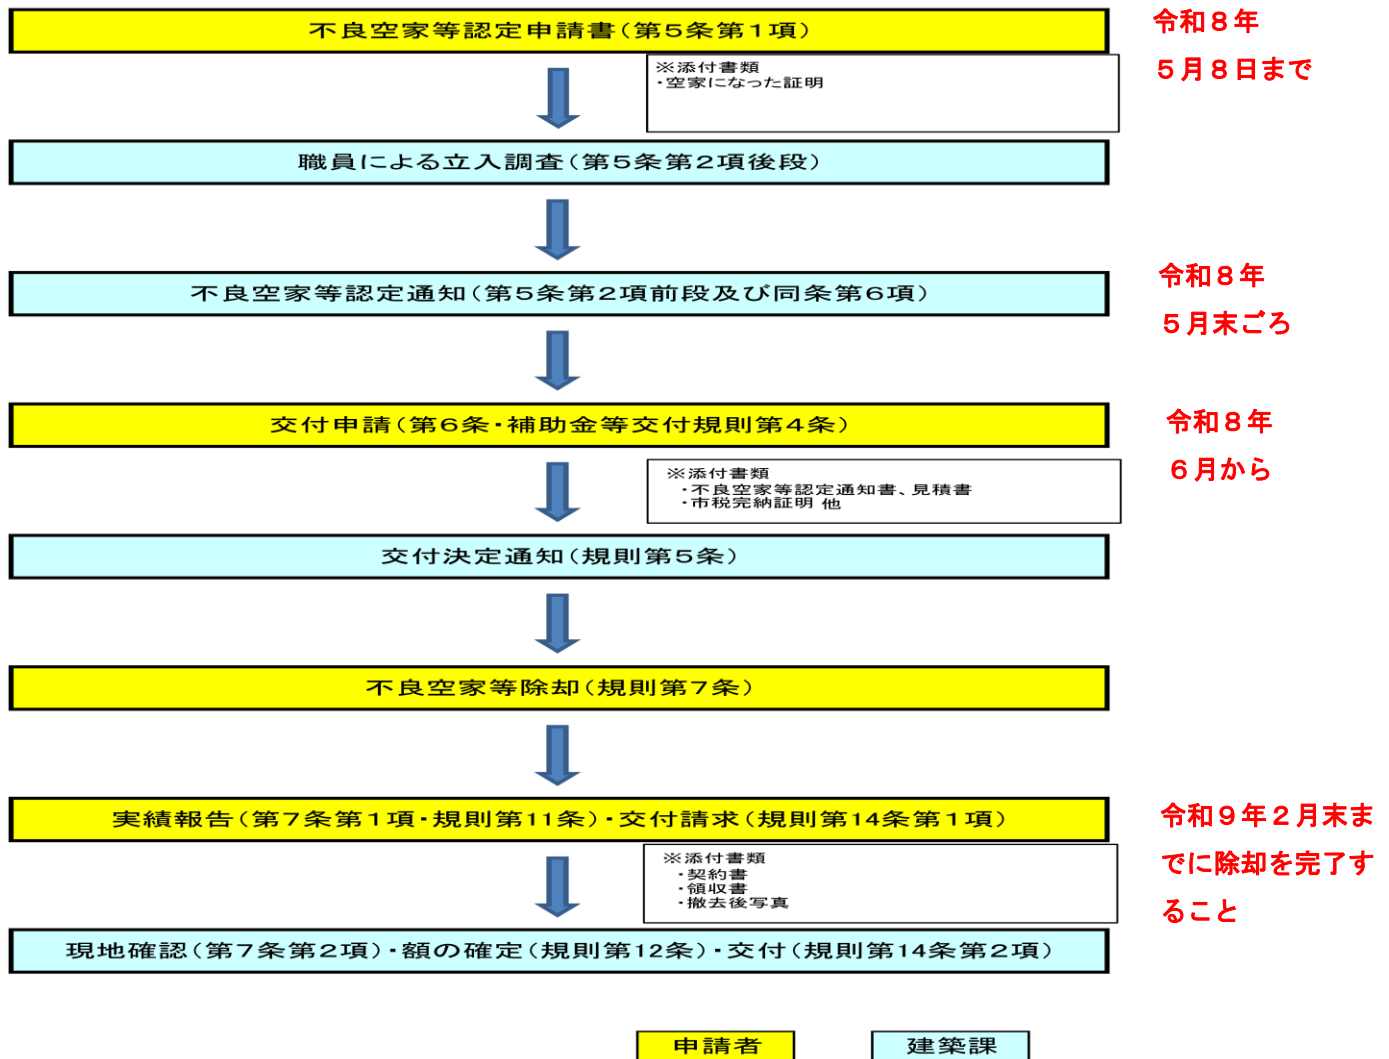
不良空家等認定申請書（第５条第１項）

令和８年
５月８日まで

※添付書類
・空家になった証明

職員による立入調査（第５条第２項後段）

不良空家等認定通知（第５条第２項前段及び同条第６項）

令和８年
５月末ごろ

交付申請（第６条・補助金等交付規則第４条）

令和８年
６月から

※添付書類
・不良空家等認定通知書、見積書
・市税完納証明 他

交付決定通知（規則第５条）

不良空家等除却（規則第７条）

実績報告（第７条第１項・規則第１１条）・交付請求（規則第１４条第１項）

令和９年２月末までに除却を完了すること

※添付書類
・契約書
・領収書
・撤去後写真

現地確認（第７条第２項）・額の確定（規則第１２条）・交付（規則第１４条第２項）

申請者

建築課